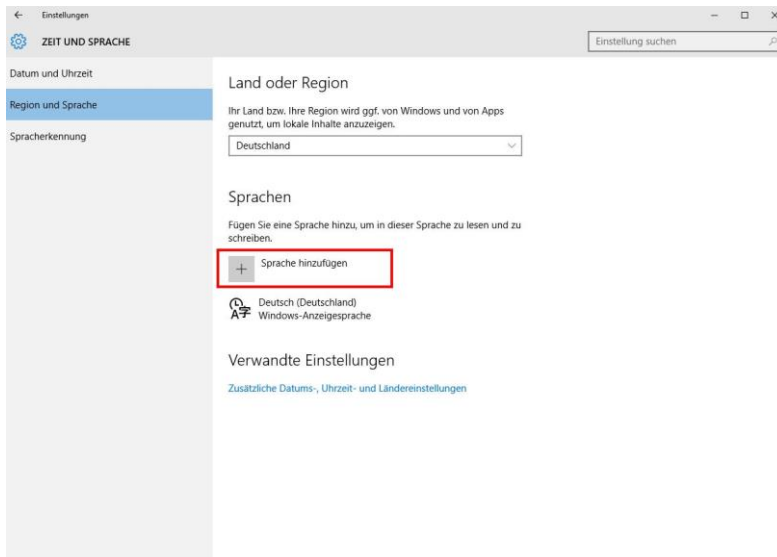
Einstellungen

ZEIT UND SPRACHE

Einstellung suchen

Datum und Uhrzeit

Region und Sprache

Spracherkennung

Land oder Region

Ihr Land bzw. Ihre Region wird ggf. von Windows und von Apps genutzt, um lokale Inhalte anzuzeigen.

Deutschland

Sprachen

Fügen Sie eine Sprache hinzu, um in dieser Sprache zu lesen und zu schreiben.

+ Sprache hinzufügen

Deutsch (Deutschland)
Windows-Anzeigesprache

Verwandte Einstellungen

Zusätzliche Datums-, Uhrzeit- und Ländereinstellungen